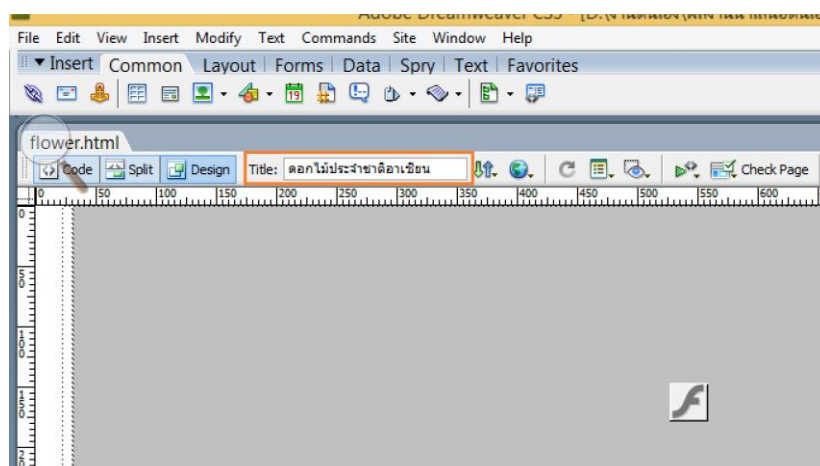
Adobe Dreamweaver CS3 - [D:\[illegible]

File Edit View Insert Modify Text Commands Site Window Help

▼Insert Common Layout Forms Data Spry Text Favorites

flower.html

Code Split Design Title: ดอกไม้ประจำชาติอาเซียน Check Page

0 50 100 150 200 250 300 350 400 450 500 550 600

0

50

100

150

200